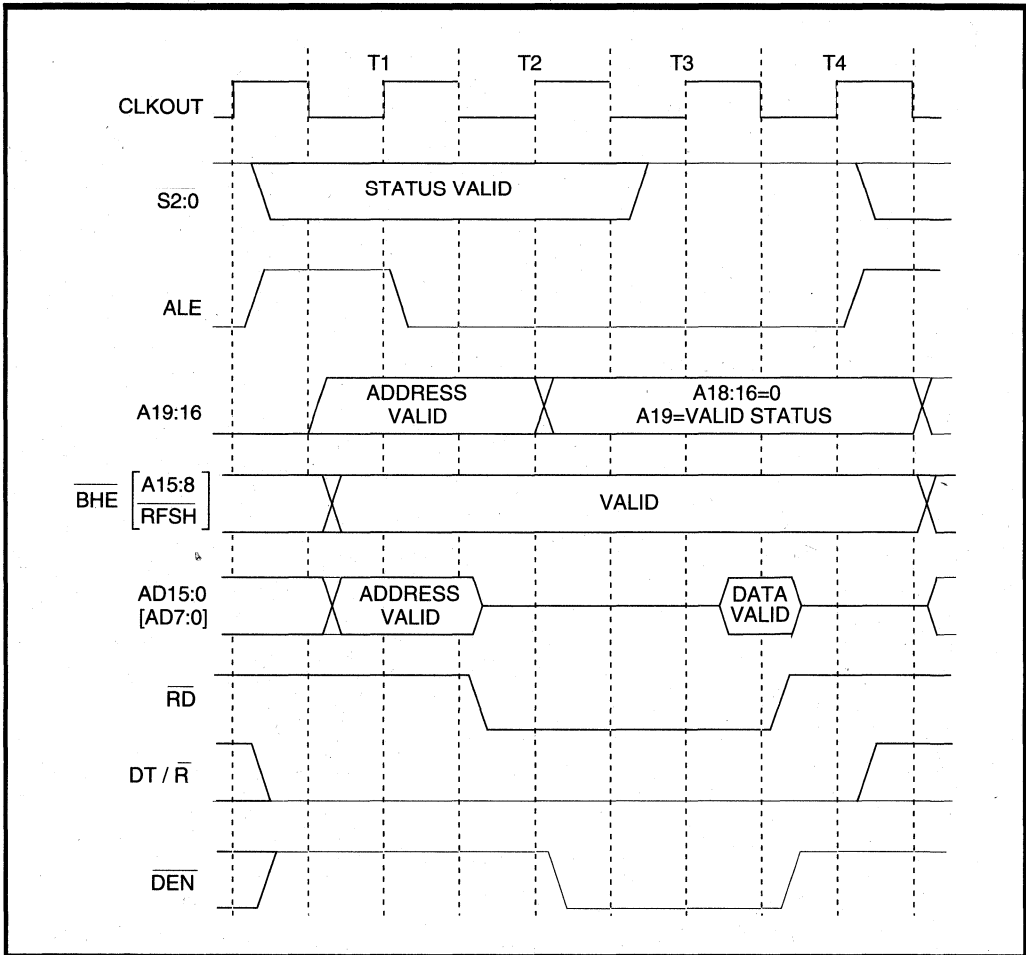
T1 T2 T3 T4

CLKOUT

S2:0

STATUS VALID

ALE

A19:16

ADDRESS VALID

A18:16=0
A19=VALID STATUS

$\overline{BHE}$ $\left[\frac{A15:8}{\overline{RFSH}}\right]$

VALID

AD15:0
[AD7:0]

ADDRESS VALID

DATA VALID

$\overline{RD}$

DT / $\overline{R}$

$\overline{DEN}$